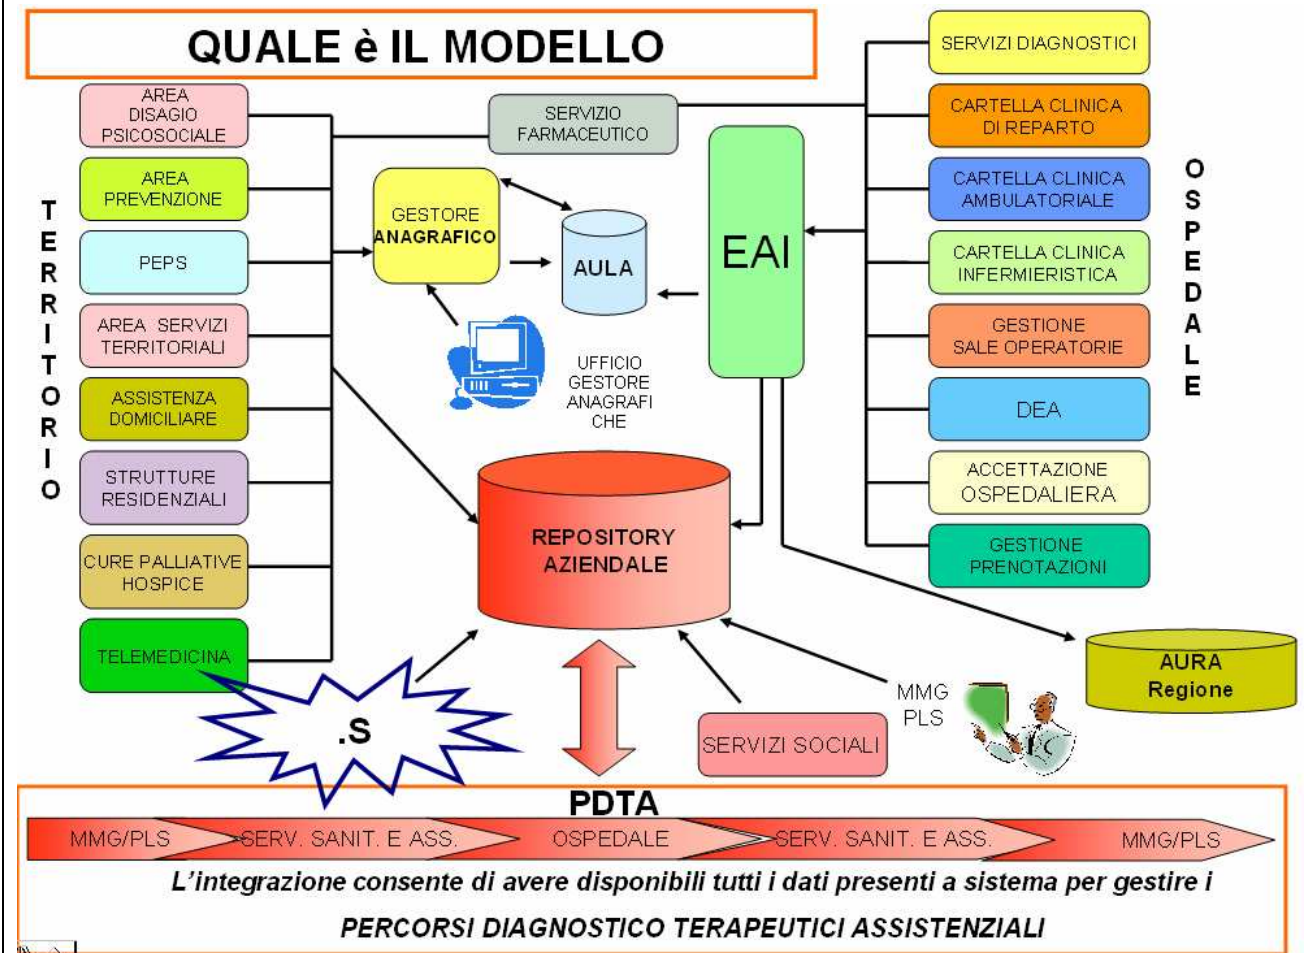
QUALE è IL MODELLO

TERRITORIO

AREA DISAGIO PSICOSOCIALE

AREA PREVENZIONE

PEPS

AREA SERVIZI TERRITORIALI

ASSISTENZA DOMICILIARE

STRUTTURE RESIDENZIALI

CURE PALLIATIVE HOSPICE

TELEMEDICINA

SERVIZIO FARMACEUTICO

GESTORE ANAGRAFICO

AULA

UFFICIO GESTORE ANAGRAFICHE

EAI

REPOSITORY AZIENDALE

.S

SERVIZI SOCIALI

MMG PLS

AURA Regione

OSPEDALE

SERVIZI DIAGNOSTICI

CARTELLA CLINICA DI REPARTO

CARTELLA CLINICA AMBULATORIALE

CARTELLA CLINICA INFERMIERISTICA

GESTIONE SALE OPERATORIE

DEA

ACCETTAZIONE OSPEDALIERA

GESTIONE PRENOTAZIONI

PDTA

MMG/PLS SERV. SANIT. E ASS. OSPEDALE SERV. SANIT. E ASS. MMG/PLS

L'integrazione consente di avere disponibili tutti i dati presenti a sistema per gestire i PERCORSI DIAGNOSTICO TERAPEUTICI ASSISTENZIALI